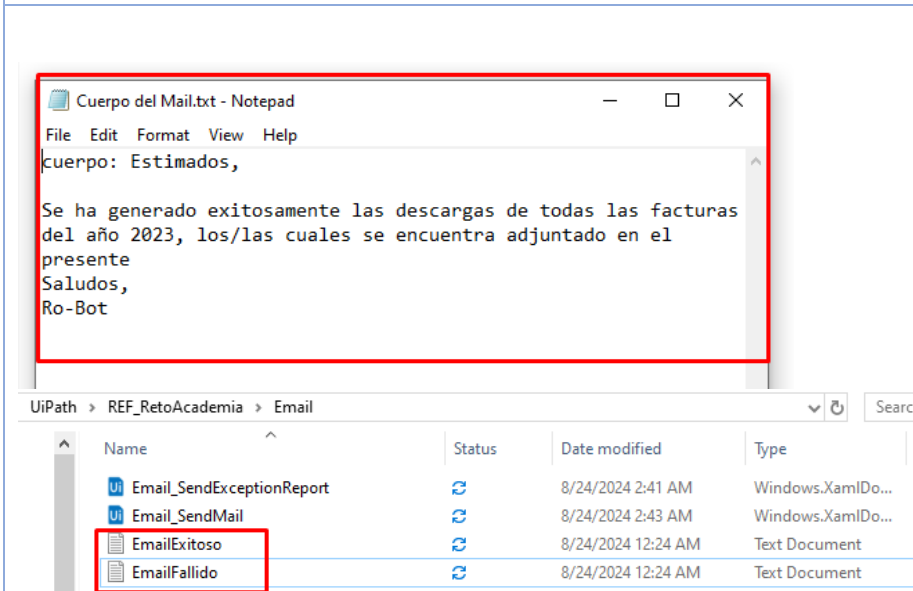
Cuerpo del Mail.txt - Notepad

File Edit Format View Help

cuerpo: Estimados,

Se ha generado exitosamente las descargas de todas las facturas del año 2023, los/las cuales se encuentra adjuntado en el presente
Saludos,
Ro-Bot

UiPath › REF_RetoAcademia › Email

Searc

| Name | Status | Date modified | Type |
|---|---|---|---|
| Email_SendExceptionReport | | 8/24/2024 2:41 AM | Windows.XamlDo... |
| Email_SendMail | | 8/24/2024 2:43 AM | Windows.XamlDo... |
| EmailExitoso | | 8/24/2024 12:24 AM | Text Document |
| EmailFallido | | 8/24/2024 12:24 AM | Text Document |